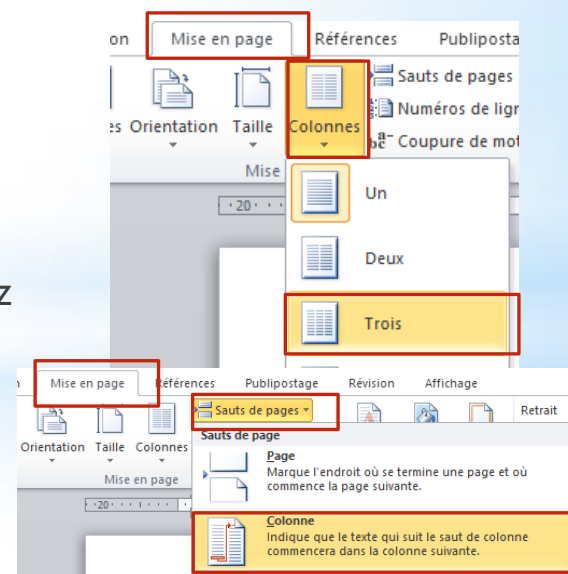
on
Mise en page
Références
Publiposta
Sauts de pages
Numéros de lign
Coupure de mot
es Orientation
Taille
Colonnes
Mise
20
Un
Deux
Trois
z

Mise en page
Références
Publipostage
Révision
Affichage
Sauts de pages
Retrait
Orientation
Taille
Colonnes
Mise en page
20
Sauts de page
Page
Marque l'endroit où se termine une page et où commence la page suivante.
Colonne
Indique que le texte qui suit le saut de colonne commencera dans la colonne suivante.